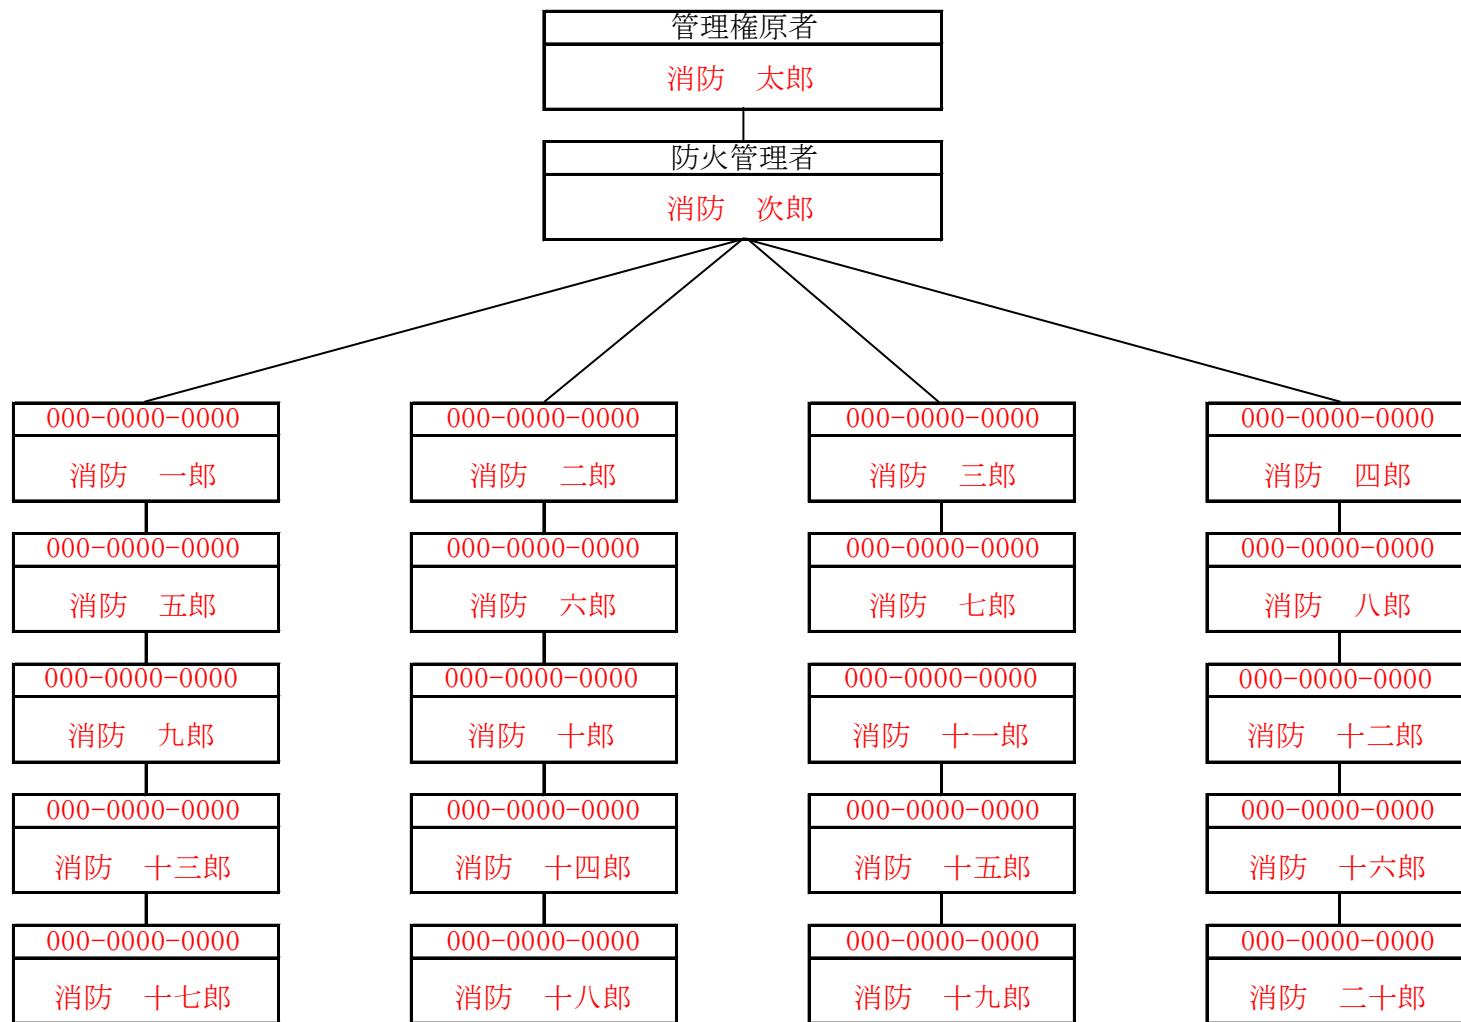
管理権原者
消防　太郎

防火管理者
消防　次郎

000−0000−0000
消防　一郎

000−0000−0000
消防　五郎

000−0000−0000
消防　九郎

000−0000−0000
消防　十三郎

000−0000−0000
消防　十七郎

000−0000−0000
消防　二郎

000−0000−0000
消防　六郎

000−0000−0000
消防　十郎

000−0000−0000
消防　十四郎

000−0000−0000
消防　十八郎

000−0000−0000
消防　三郎

000−0000−0000
消防　七郎

000−0000−0000
消防　十一郎

000−0000−0000
消防　十五郎

000−0000−0000
消防　十九郎

000−0000−0000
消防　四郎

000−0000−0000
消防　八郎

000−0000−0000
消防　十二郎

000−0000−0000
消防　十六郎

000−0000−0000
消防　二十郎